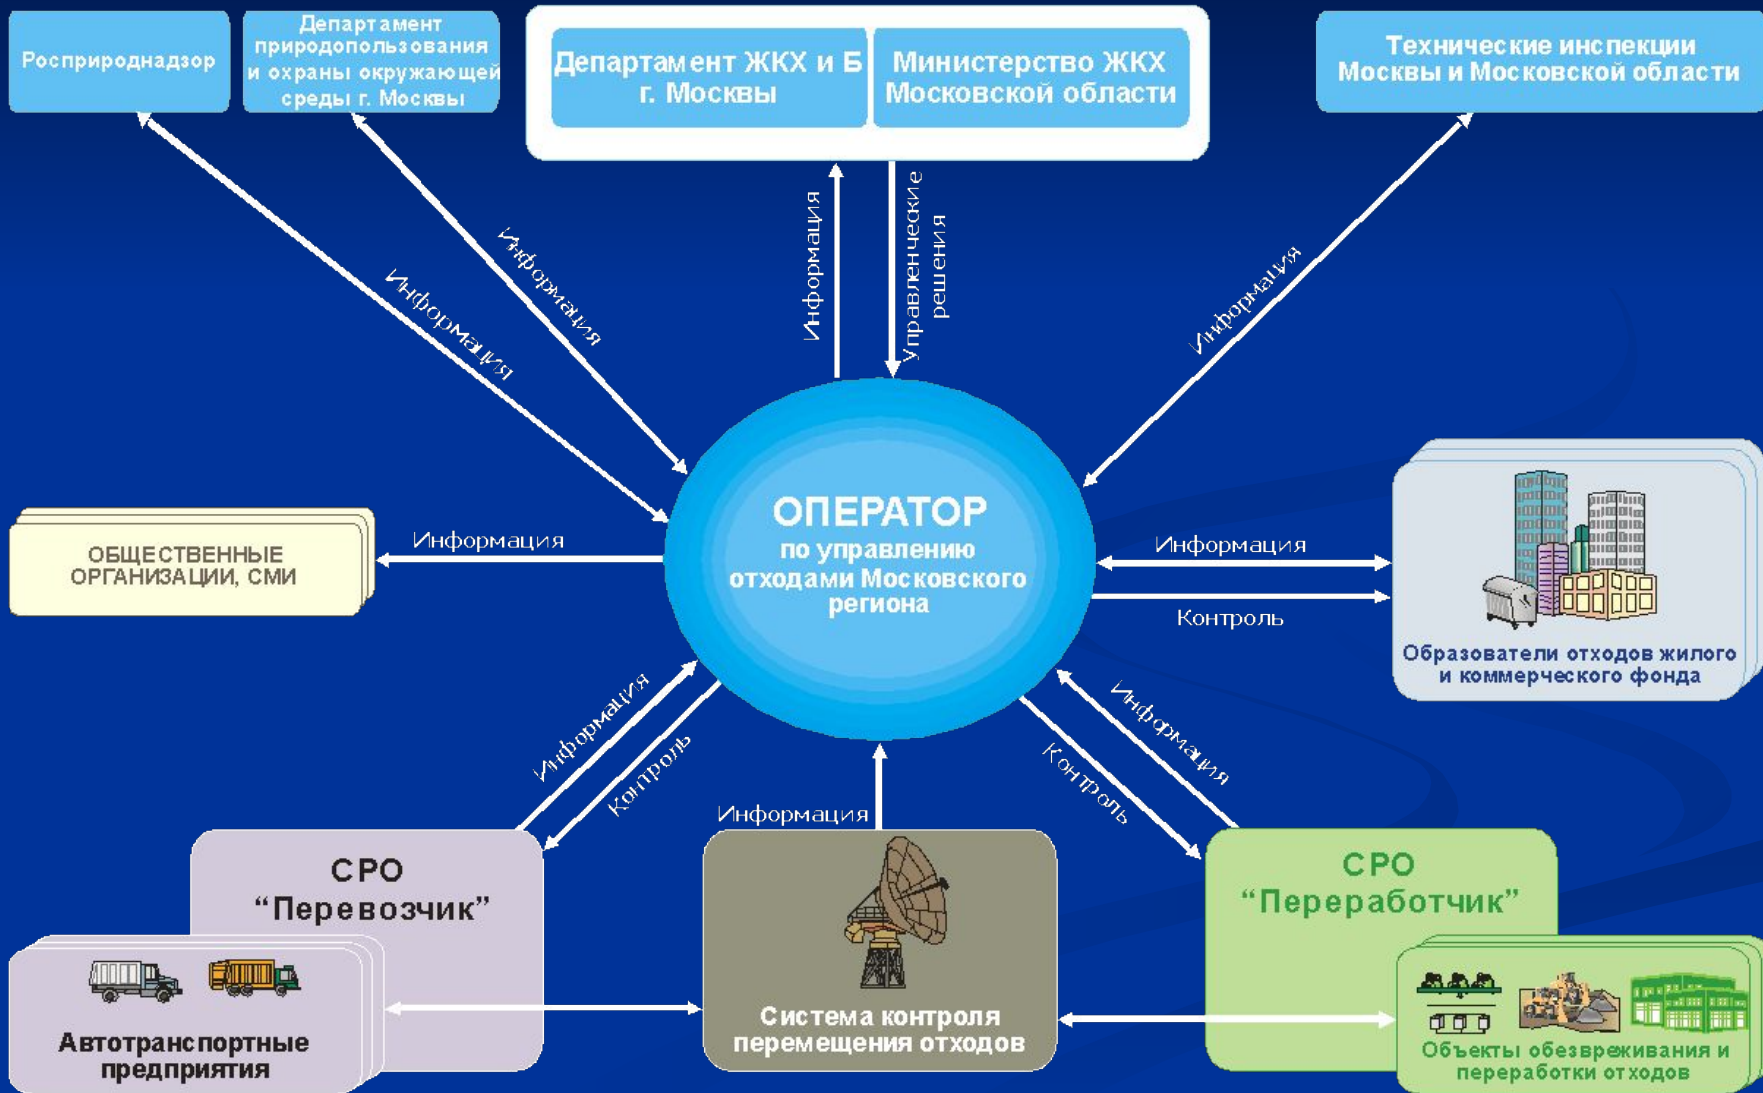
Росприроднадзор

Департамент природопользования и охраны окружающей среды г. Москвы

Департамент ЖКХ и Б г. Москвы

Министерство ЖКХ Московской области

Технические инспекции Москвы и Московской области

Информация

Информация

Информация

Управленческие решения

Информация

ОПЕРАТОР
по управлению отходами Московского региона

ОБЩЕСТВЕННЫЕ ОРГАНИЗАЦИИ, СМИ

Информация

Информация

Контроль

Образователи отходов жилого и коммерческого фонда

Информация

Контроль

Информация

Информация

Контроль

СРО
"Перевозчик"

Автотранспортные предприятия

Система контроля перемещения отходов

СРО
"Переработчик"

Объекты обезвреживания и переработки отходов